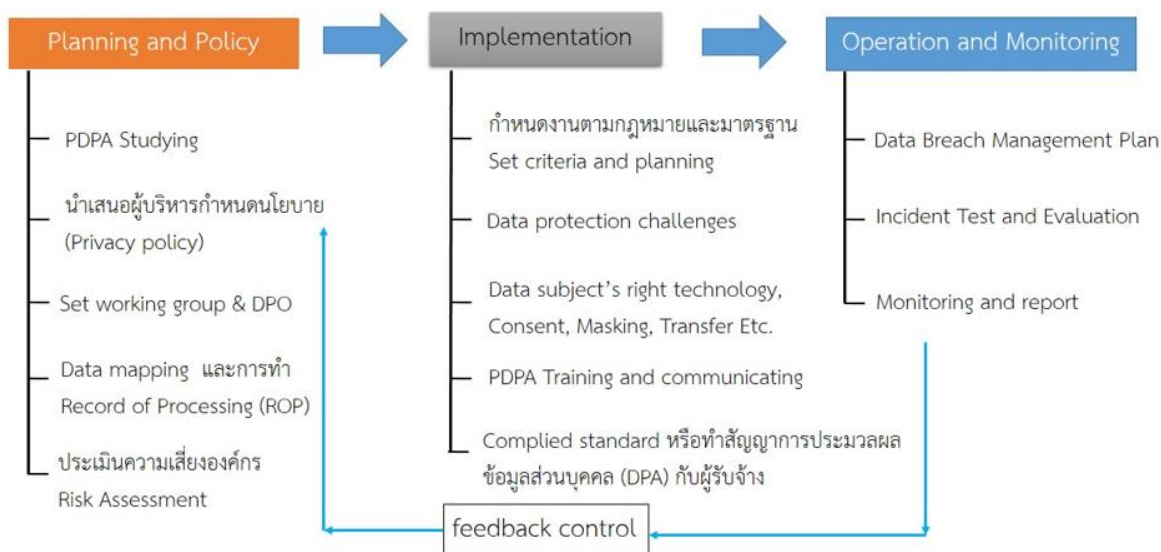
Planning and Policy

Implementation

Operation and Monitoring

PDPA Studying

นำเสนอผู้บริหารกำหนดนโยบาย (Privacy policy)

Set working group & DPO

Data mapping และการทำ Record of Processing (ROP)

ประเมินความเสี่ยงองค์กร Risk Assessment

กำหนดงานตามกฎหมายและมาตรฐาน Set criteria and planning

Data protection challenges

Data subject's right technology, Consent, Masking, Transfer Etc.

PDPA Training and communicating

Complied standard หรือทำสัญญาการประมวลผลข้อมูลส่วนบุคคล (DPA) กับผู้รับจ้าง

Data Breach Management Plan

Incident Test and Evaluation

Monitoring and report

feedback control